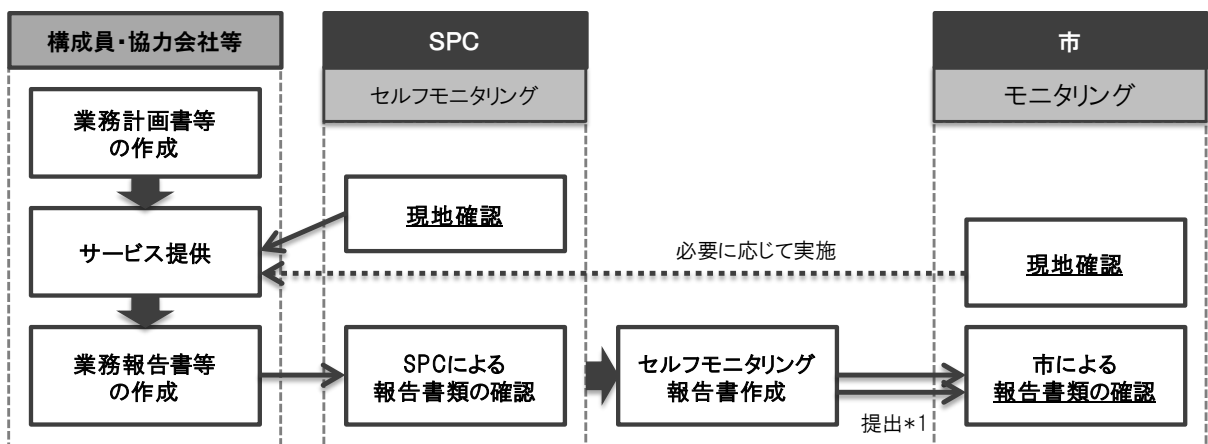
構成員・協力会社等

SPC

セルフモニタリング

市

モニタリング

業務計画書等の作成

現地確認

サービス提供

必要に応じて実施

現地確認

業務報告書等の作成

SPCによる報告書類の確認

セルフモニタリング報告書作成

市による報告書類の確認

提出*1